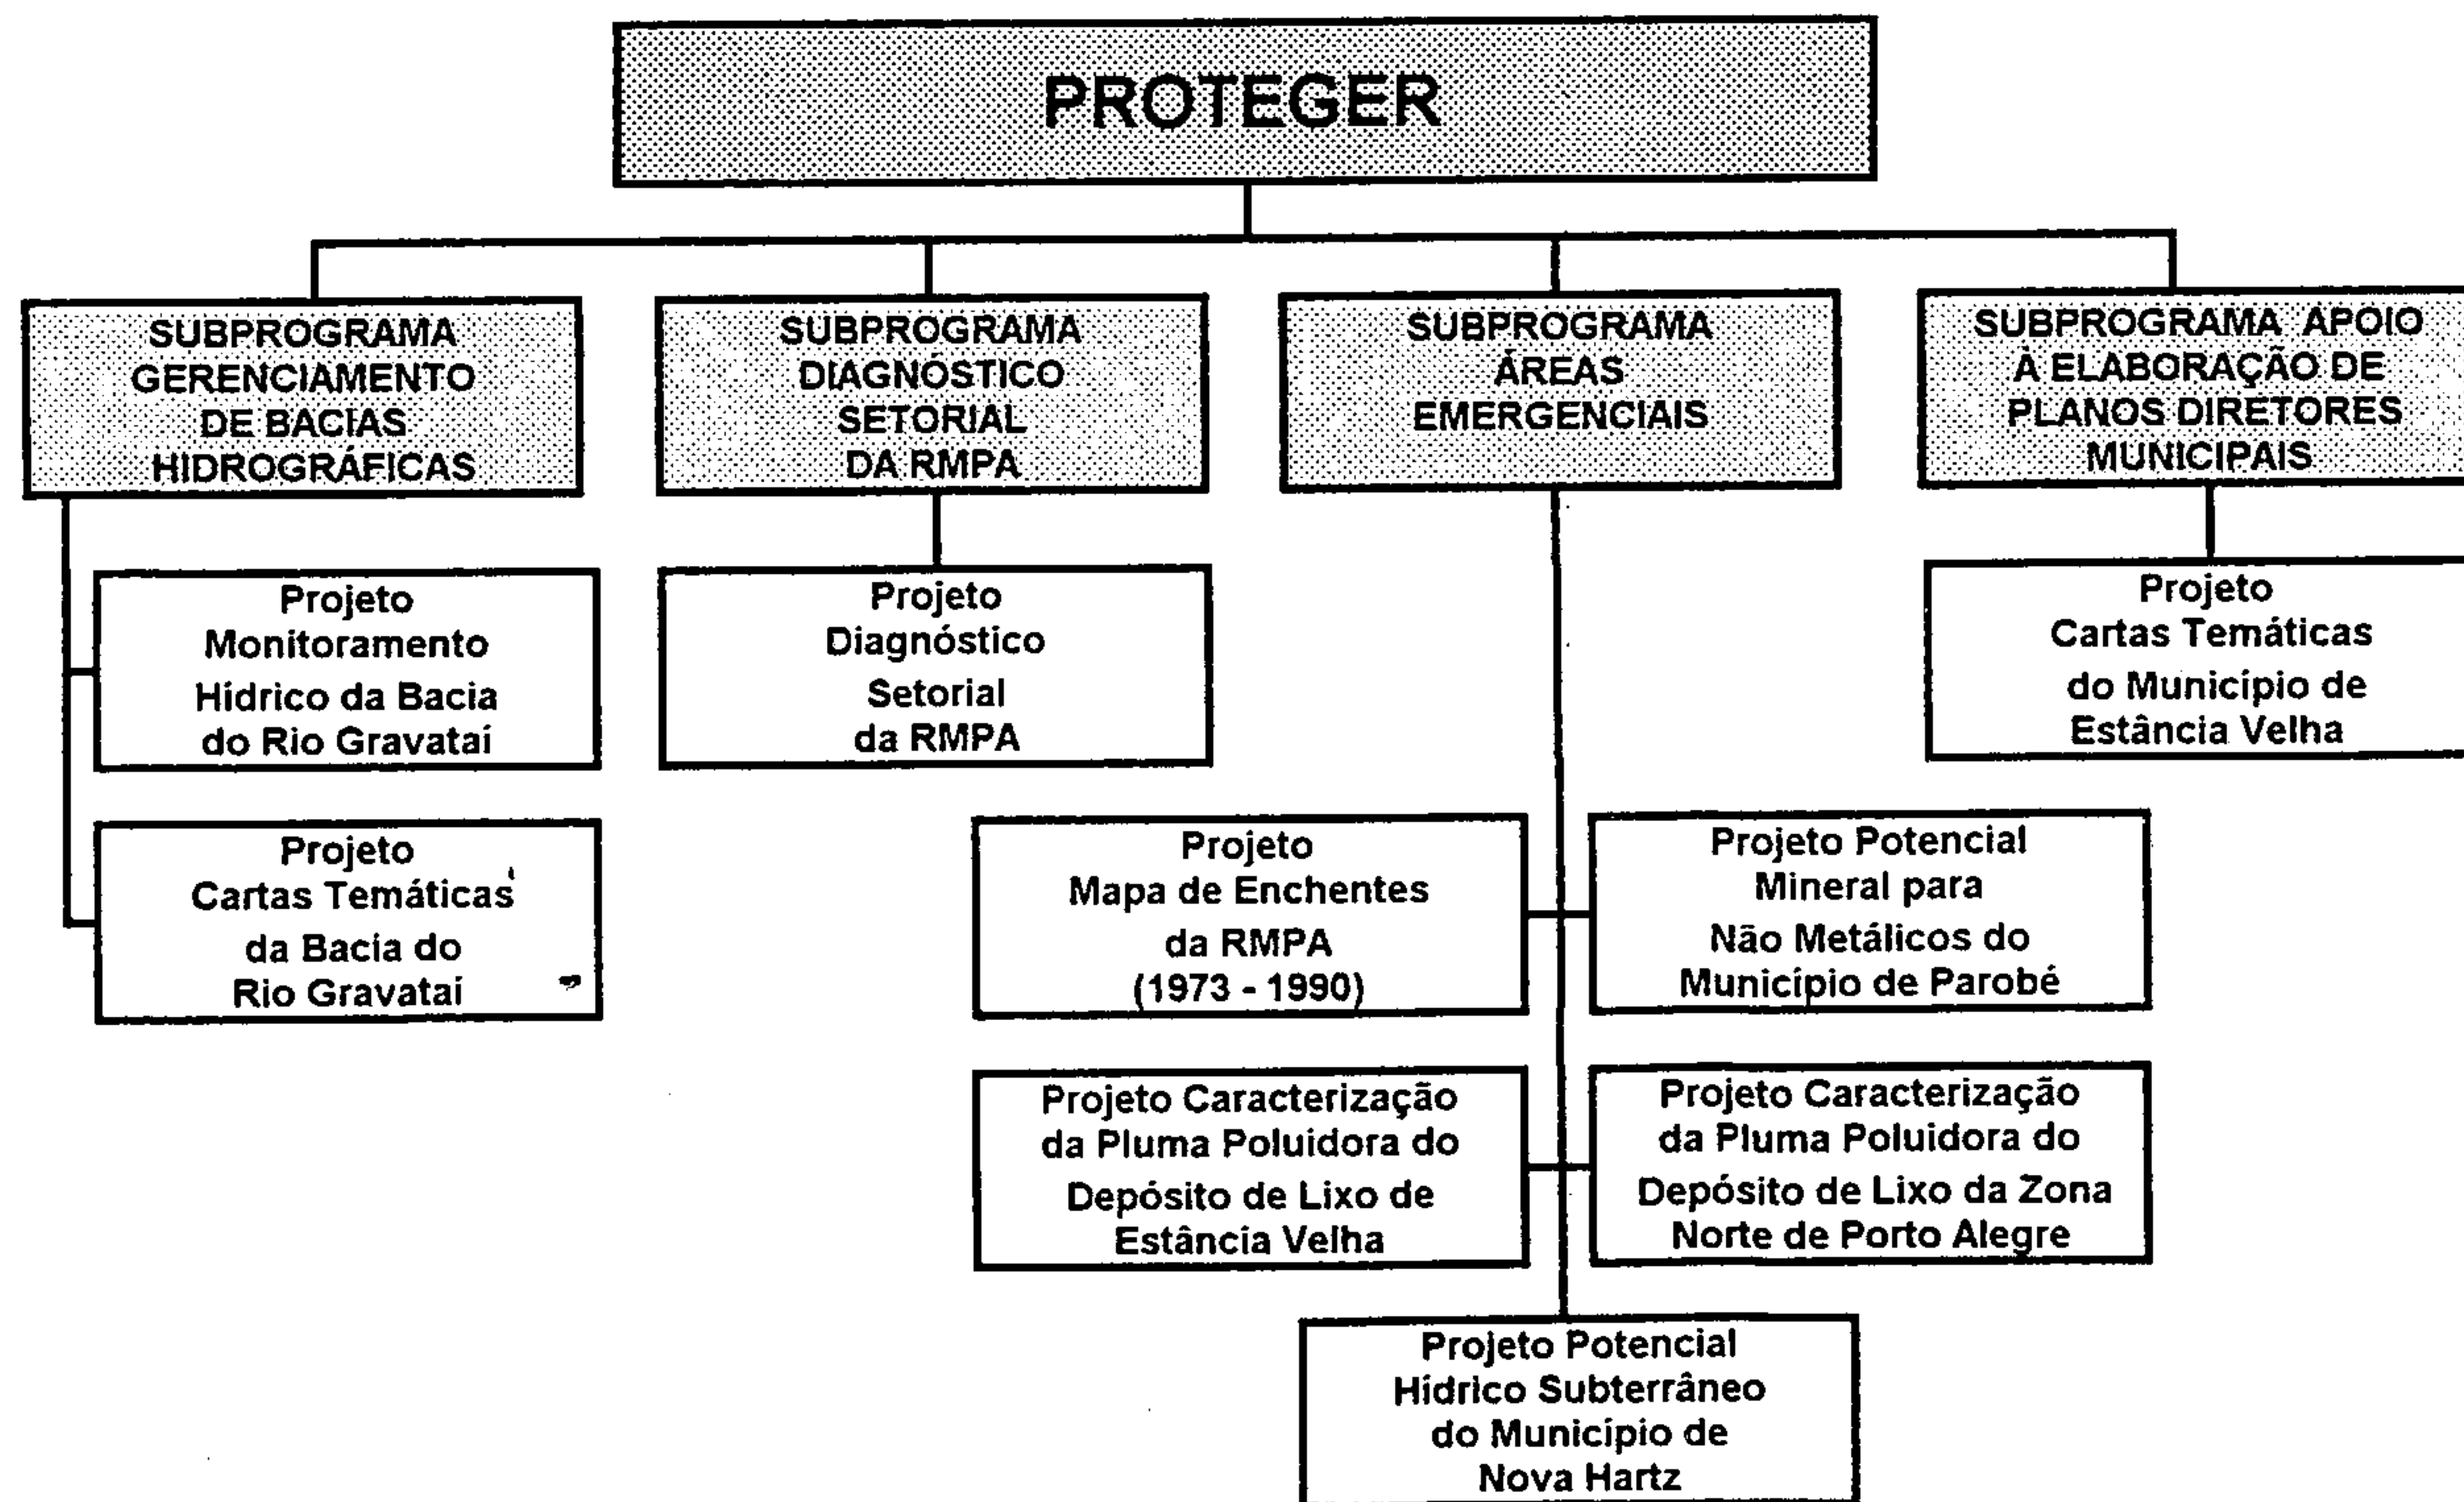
PROTEGER

SUBPROGRAMA GERENCIAMENTO DE BACIAS HIDROGRÁFICAS

Projeto Monitoramento Hídrico da Bacia do Rio Gravataí

Projeto Cartas Temáticas da Bacia do Rio Gravataí

SUBPROGRAMA DIAGNÓSTICO SETORIAL DA RMPA

Projeto Diagnóstico Setorial da RMPA

SUBPROGRAMA ÁREAS EMERGENCIAIS

Projeto Mapa de Enchentes da RMPA (1973 - 1990)

Projeto Potencial Mineral para Não Metálicos do Município de Parobé

Projeto Caracterização da Pluma Poluidora do Depósito de Lixo de Estância Velha

Projeto Caracterização da Pluma Poluidora do Depósito de Lixo da Zona Norte de Porto Alegre

Projeto Potencial Hídrico Subterrâneo do Município de Nova Hartz

SUBPROGRAMA APOIO À ELABORAÇÃO DE PLANOS DIRETORES MUNICIPAIS

Projeto Cartas Temáticas do Município de Estância Velha